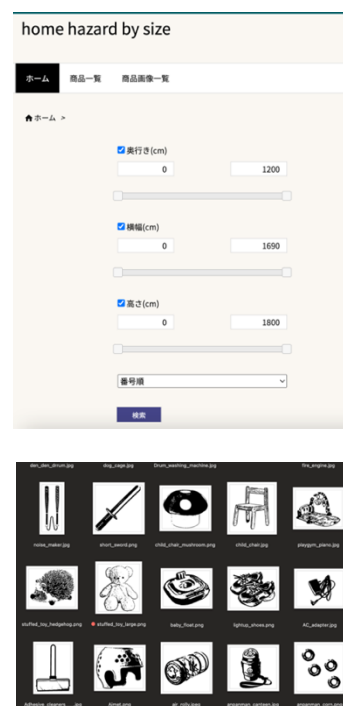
home hazard by size

ホーム　商品一覧　商品画像一覧

ホーム >

奥行き(cm)
0
1200

横幅(cm)
0
1690

高さ(cm)
0
1800

番号順

検索

den_den_drum.jpg　dog_cage.jpg　Drum_washing_machine.jpg　fire_engine.jpg

noise_maker.jpg　short_sword.jpg　child_chair_mushroom.png　child_chair.jpg　playgym_piano.jpg

stuffed_toy_hedgehog.png　stuffed_toy_large.png　baby_float.png　lightup_shoes.png　AC_adapter.jpg

Adhesive_cleaners_....jpg　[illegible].png　air_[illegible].jpeg　anpanman_canteen.jpg　anpanman_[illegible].png